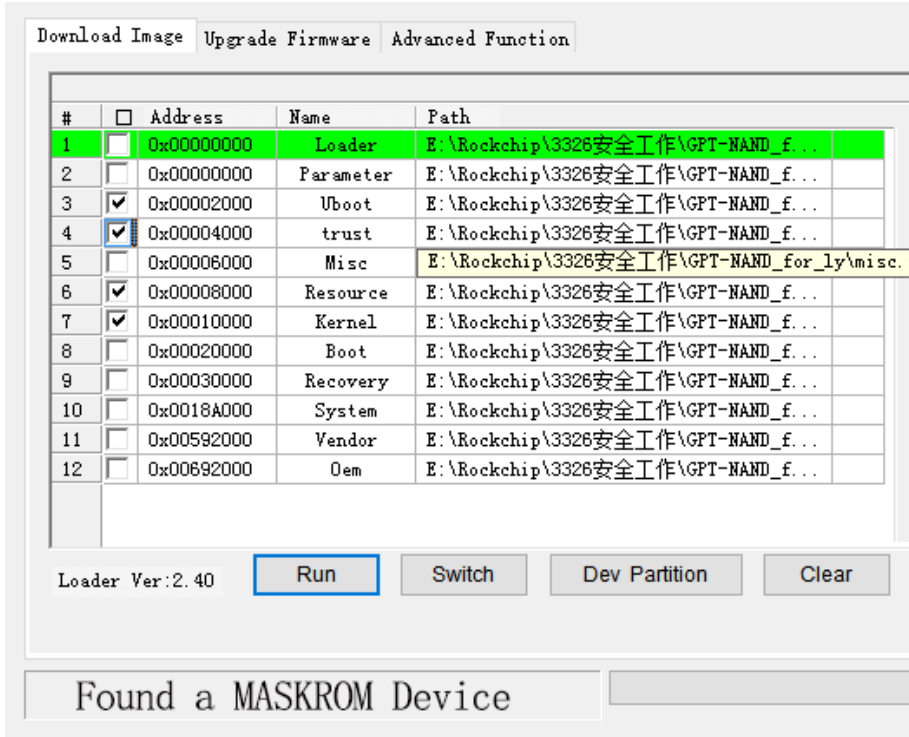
Download Image | Upgrade Firmware | Advanced Function

| # | ☐ | Address | Name | Path |
|---|---|---|---|---|
| 1 | ☐ | 0x00000000 | Loader | E:\Rockchip\3326安全工作\GPT-NAND_f... |
| 2 | ☐ | 0x00000000 | Parameter | E:\Rockchip\3326安全工作\GPT-NAND_f... |
| 3 | ☑ | 0x00002000 | Uboot | E:\Rockchip\3326安全工作\GPT-NAND_f... |
| 4 | ☑ | 0x00004000 | trust | E:\Rockchip\3326安全工作\GPT-NAND_f... |
| 5 | ☐ | 0x00006000 | Misc | E:\Rockchip\3326安全工作\GPT-NAND_for_ly\misc. |
| 6 | ☑ | 0x00008000 | Resource | E:\Rockchip\3326安全工作\GPT-NAND_f... |
| 7 | ☑ | 0x00010000 | Kernel | E:\Rockchip\3326安全工作\GPT-NAND_f... |
| 8 | ☐ | 0x00020000 | Boot | E:\Rockchip\3326安全工作\GPT-NAND_f... |
| 9 | ☐ | 0x00030000 | Recovery | E:\Rockchip\3326安全工作\GPT-NAND_f... |
| 10 | ☐ | 0x0018A000 | System | E:\Rockchip\3326安全工作\GPT-NAND_f... |
| 11 | ☐ | 0x00592000 | Vendor | E:\Rockchip\3326安全工作\GPT-NAND_f... |
| 12 | ☐ | 0x00692000 | Oem | E:\Rockchip\3326安全工作\GPT-NAND_f... |

Loader Ver:2.40

Run | Switch | Dev Partition | Clear

Found a MASKROM Device